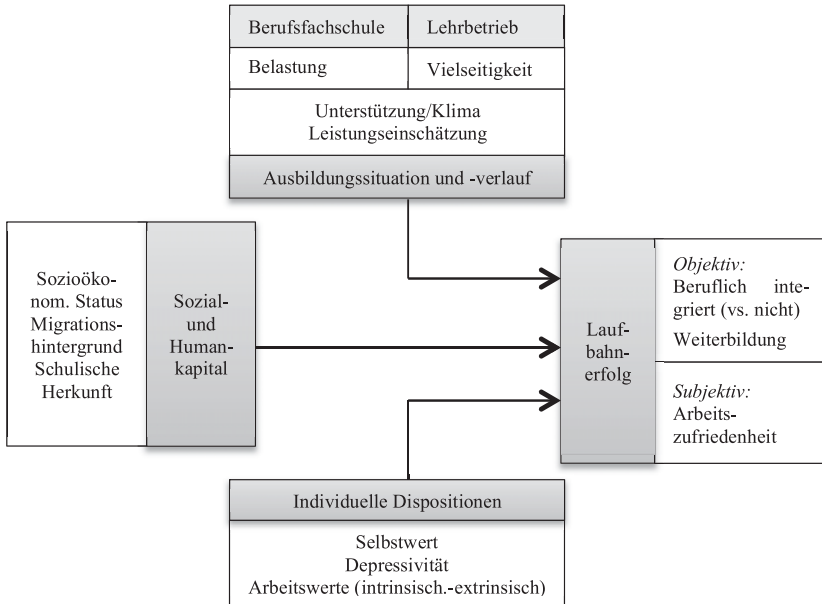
| Berufsfachschule | Lehrbetrieb |
|---|---|
| Belastung | Vielseitigkeit |

Unterstützung/Klima
Leistungseinschätzung

Ausbildungssituation und -verlauf

Sozioökonom. Status
Migrationshintergrund
Schulische Herkunft

Sozial- und Humankapital

Laufbahnerfolg

*Objektiv:*
Beruflich integriert (vs. nicht)
Weiterbildung

*Subjektiv:*
Arbeitszufriedenheit

Individuelle Dispositionen

Selbstwert
Depressivität
Arbeitswerte (intrinsisch.-extrinsisch)